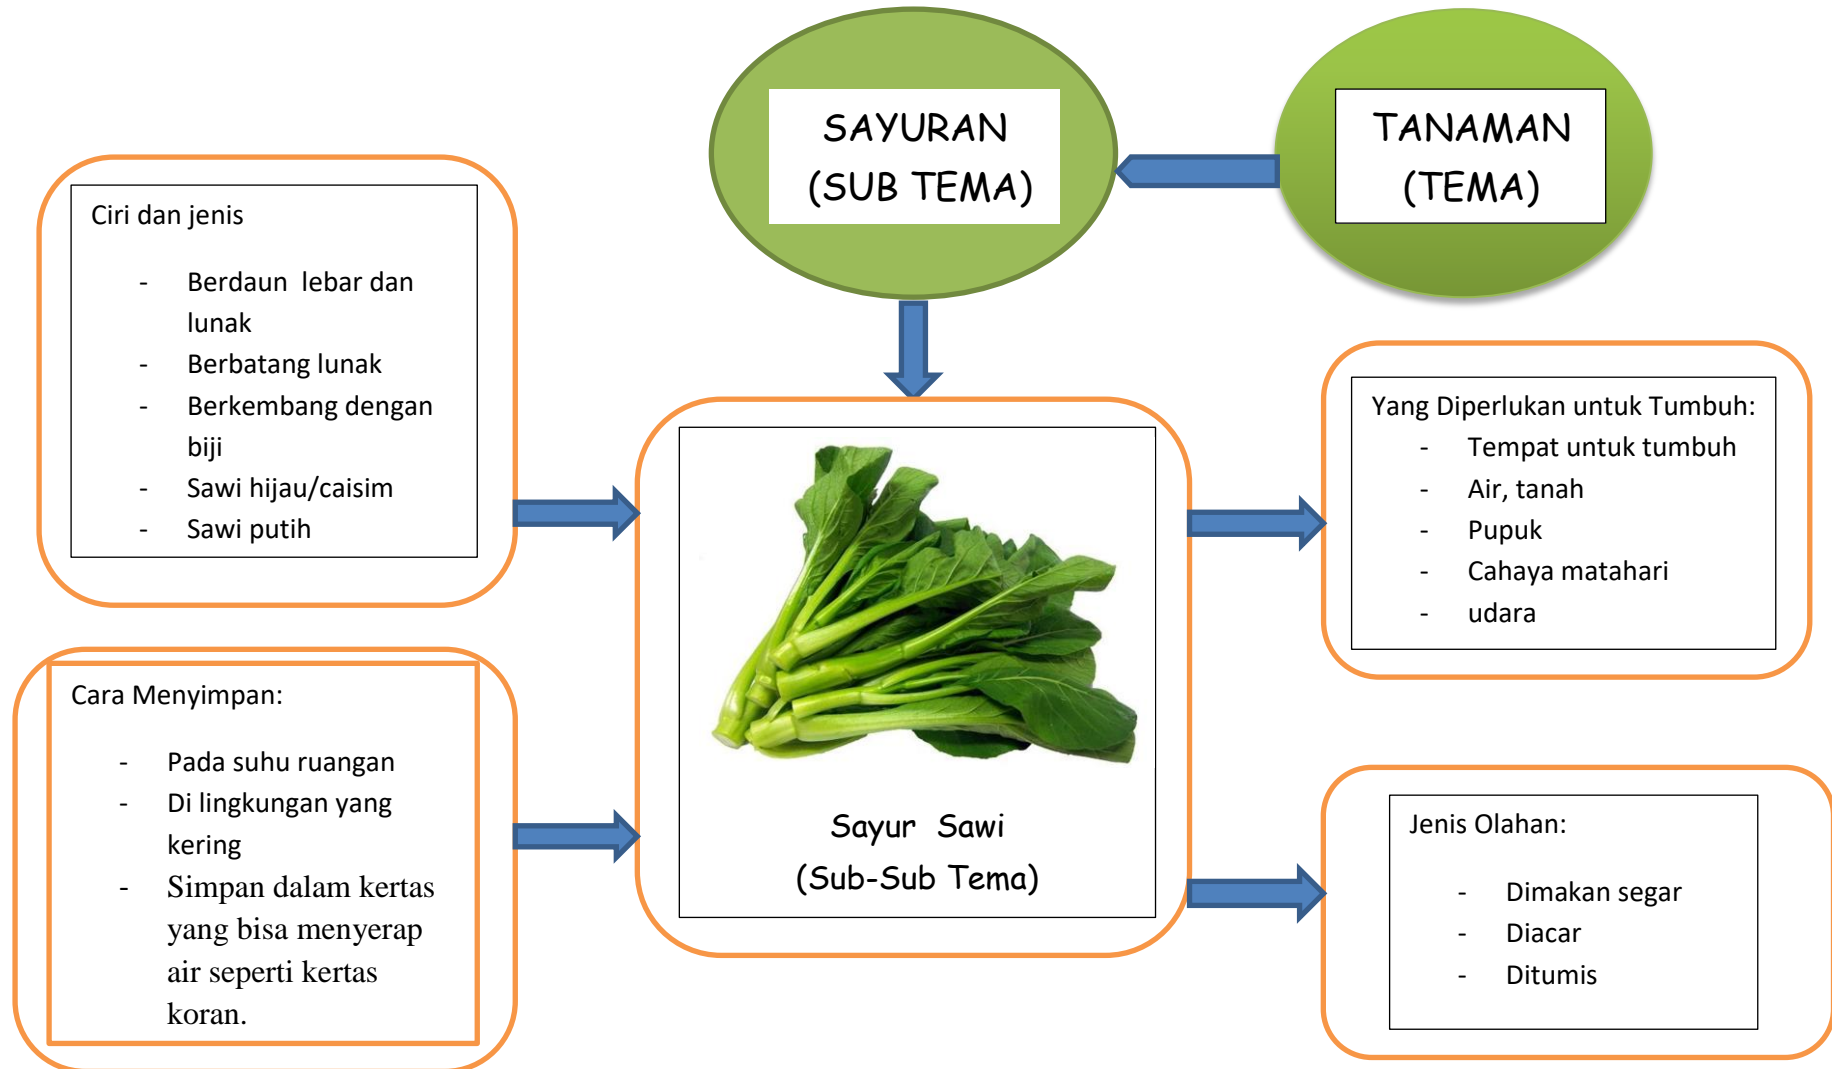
TANAMAN
(TEMA)

SAYURAN
(SUB TEMA)

Ciri dan jenis

- Berdaun lebar dan lunak
- Berbatang lunak
- Berkembang dengan biji
- Sawi hijau/caisim
- Sawi putih

Sayur Sawi
(Sub-Sub Tema)

Yang Diperlukan untuk Tumbuh:
- Tempat untuk tumbuh
- Air, tanah
- Pupuk
- Cahaya matahari
- udara

Cara Menyimpan:

- Pada suhu ruangan
- Di lingkungan yang kering
- Simpan dalam kertas yang bisa menyerap air seperti kertas koran.

Jenis Olahan:

- Dimakan segar
- Diacar
- Ditumis